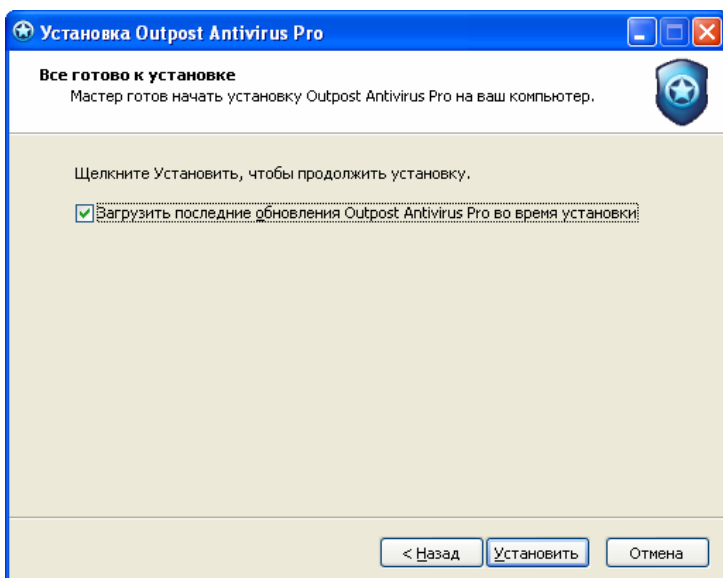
Установка Outpost Antivirus Pro

Все готово к установке
Мастер готов начать установку Outpost Antivirus Pro на ваш компьютер.

Щелкните Установить, чтобы продолжить установку.

Загрузить последние обновления Outpost Antivirus Pro во время установки

< Назад | Установить | Отмена